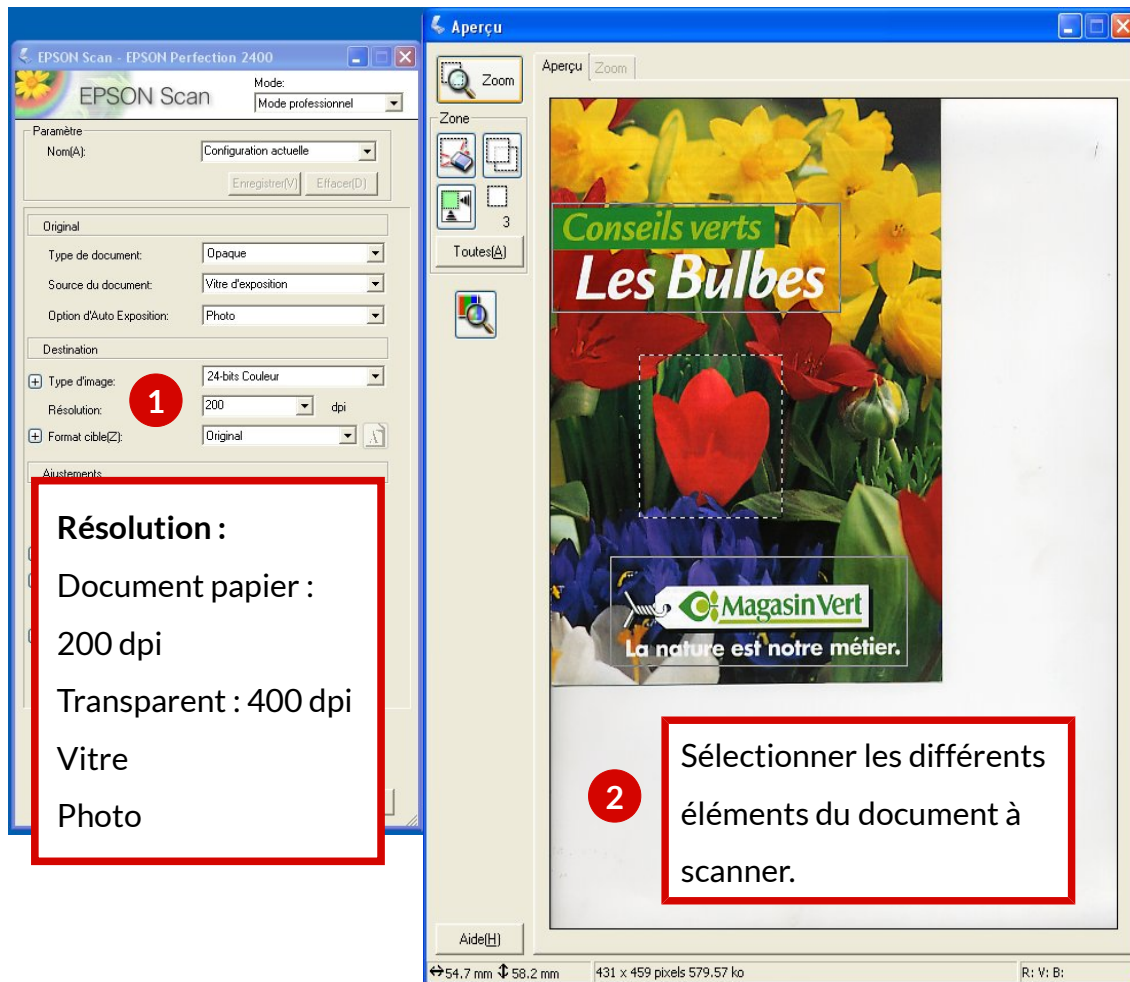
EPSON Scan - EPSON Perfection 2400

EPSON Scan

Mode:
Mode professionnel

Paramètre
Nom(A): Configuration actuelle
Enregistrer(V) Effacer(D)

Original
Type de document: Opaque
Source du document: Vitre d'exposition
Option d'Auto Exposition: Photo

Destination
Type d'image: 24-bits Couleur
Résolution: 200 dpi
Format cible(Z): Original

Ajustements

1

Résolution :
Document papier :
200 dpi
Transparent : 400 dpi
Vitre
Photo

Aperçu

Zoom
Aperçu Zoom
Zone
3
Toutes(A)

Conseils verts
Les Bulbes

MagasinVert
La nature est notre métier.

2

Sélectionner les différents éléments du document à scanner.

Aide(H)

54.7 mm 58.2 mm 431 x 459 pixels 579.57 ko R: V: B: